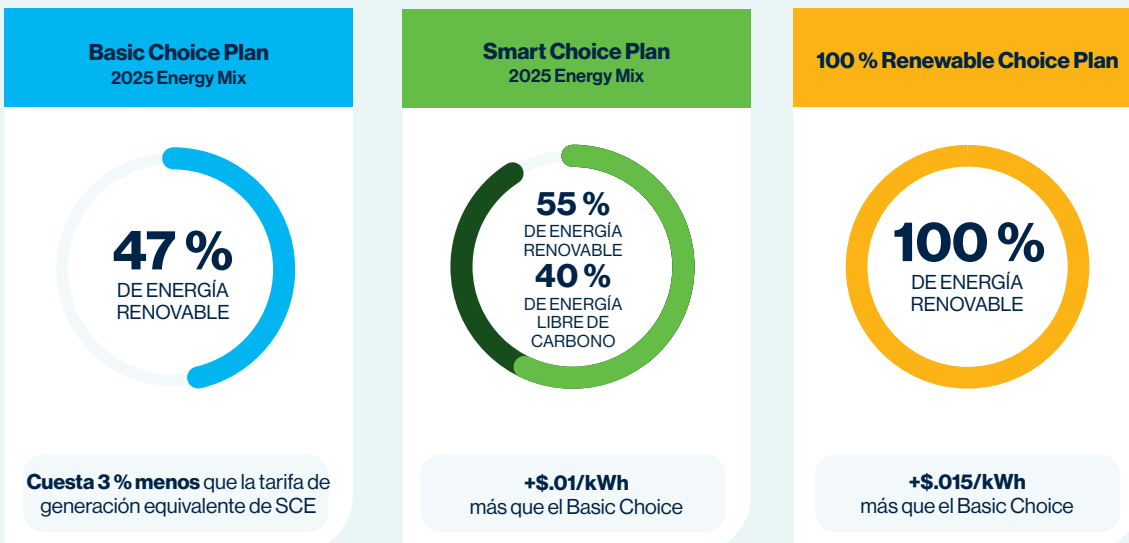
Basic Choice Plan
2025 Energy Mix

47 %
DE ENERGÍA RENOVABLE

**Cuesta 3 % menos** que la tarifa de generación equivalente de SCE

Smart Choice Plan
2025 Energy Mix

55 %
DE ENERGÍA RENOVABLE
40 %
DE ENERGÍA LIBRE DE CARBONO

+$.01/kWh
más que el Basic Choice

100 % Renewable Choice Plan

100 %
DE ENERGÍA RENOVABLE

+$.015/kWh
más que el Basic Choice